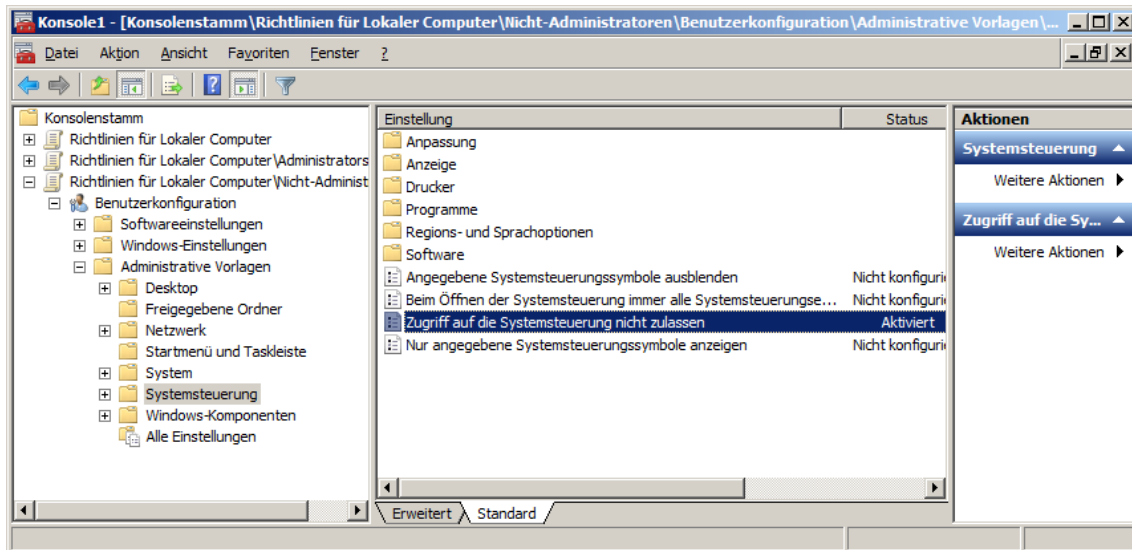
Konsole1 - [Konsolenstamm\Richtlinien für Lokaler Computer\Nicht-Administratoren\Benutzerkonfiguration\Administrative Vorlagen\...

Datei Aktion Ansicht Favoriten Fenster ?

Konsolenstamm
Richtlinien für Lokaler Computer
Richtlinien für Lokaler Computer\Administrators
Richtlinien für Lokaler Computer\Nicht-Administ
Benutzerkonfiguration
Softwareeinstellungen
Windows-Einstellungen
Administrative Vorlagen
Desktop
Freigegebene Ordner
Netzwerk
Startmenü und Taskleiste
System
Systemsteuerung
Windows-Komponenten
Alle Einstellungen

| Einstellung | Status |
|---|---|
| Anpassung | |
| Anzeige | |
| Drucker | |
| Programme | |
| Regions- und Sprachoptionen | |
| Software | |
| Angegebene Systemsteuerungssymbole ausblenden | Nicht konfiguri |
| Beim Öffnen der Systemsteuerung immer alle Systemsteuerungse... | Nicht konfiguri |
| Zugriff auf die Systemsteuerung nicht zulassen | Aktiviert |
| Nur angegebene Systemsteuerungssymbole anzeigen | Nicht konfiguri |

Erweitert Standard

Aktionen
Systemsteuerung
Weitere Aktionen
Zugriff auf die Sy...
Weitere Aktionen